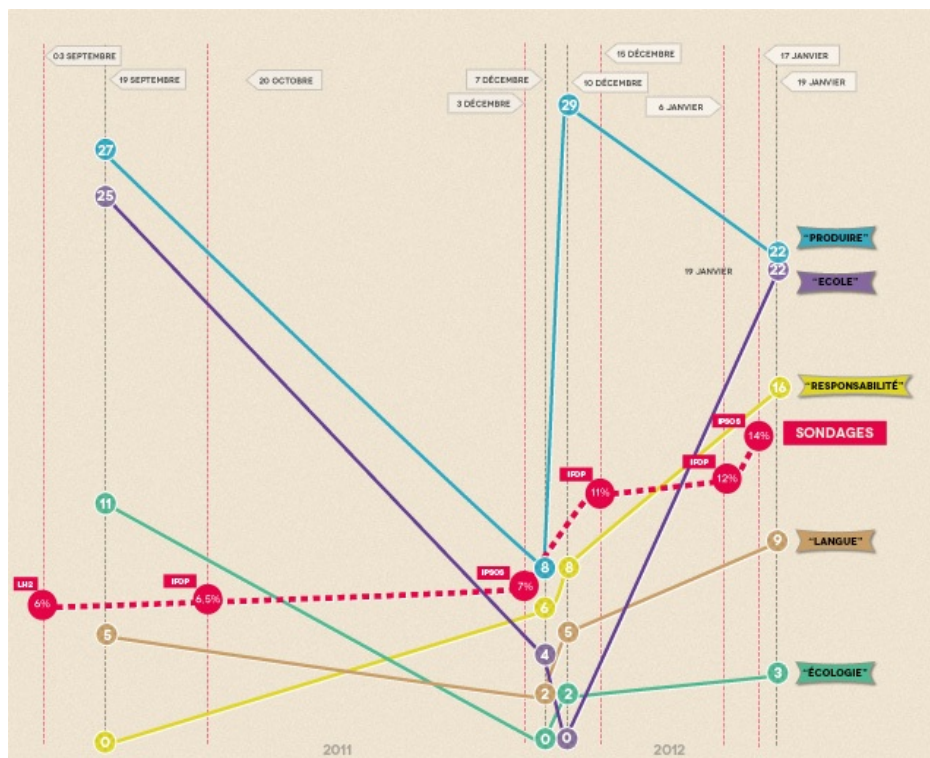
03 SEPTEMBRE
19 SEPTEMBRE
20 OCTOBRE
7 DÉCEMBRE
3 DÉCEMBRE
15 DÉCEMBRE
10 DÉCEMBRE
6 JANVIER
17 JANVIER
19 JANVIER

27
25
29
22
22
19 JANVIER
"PRODUIRE"
"ECOLE"
16
"RESPONSABILITÉ"
IPSOS
14%
SONDAGES
IFOP
11%
IFOP
12%
11
9
"LANGUE"
LH2
6%
IFOP
6,5%
IPSOS
7%
8
8
6
5
5
4
2
2
3
"ÉCOLOGIE"
0
0
0
2011
2012